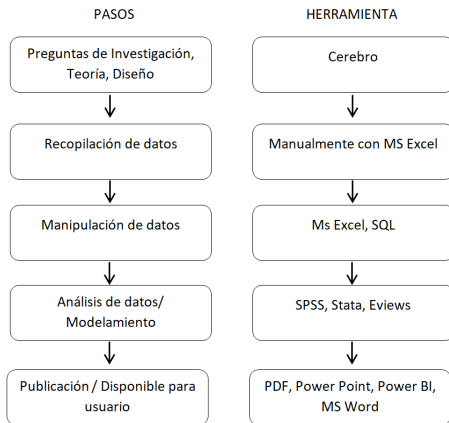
PASOS

Preguntas de Investigación, Teoría, Diseño

Recopilación de datos

Manipulación de datos

Análisis de datos/ Modelamiento

Publicación / Disponible para usuario

HERRAMIENTA

Cerebro

Manualmente con MS Excel

Ms Excel, SQL

SPSS, Stata, Eviews

PDF, Power Point, Power BI, MS Word